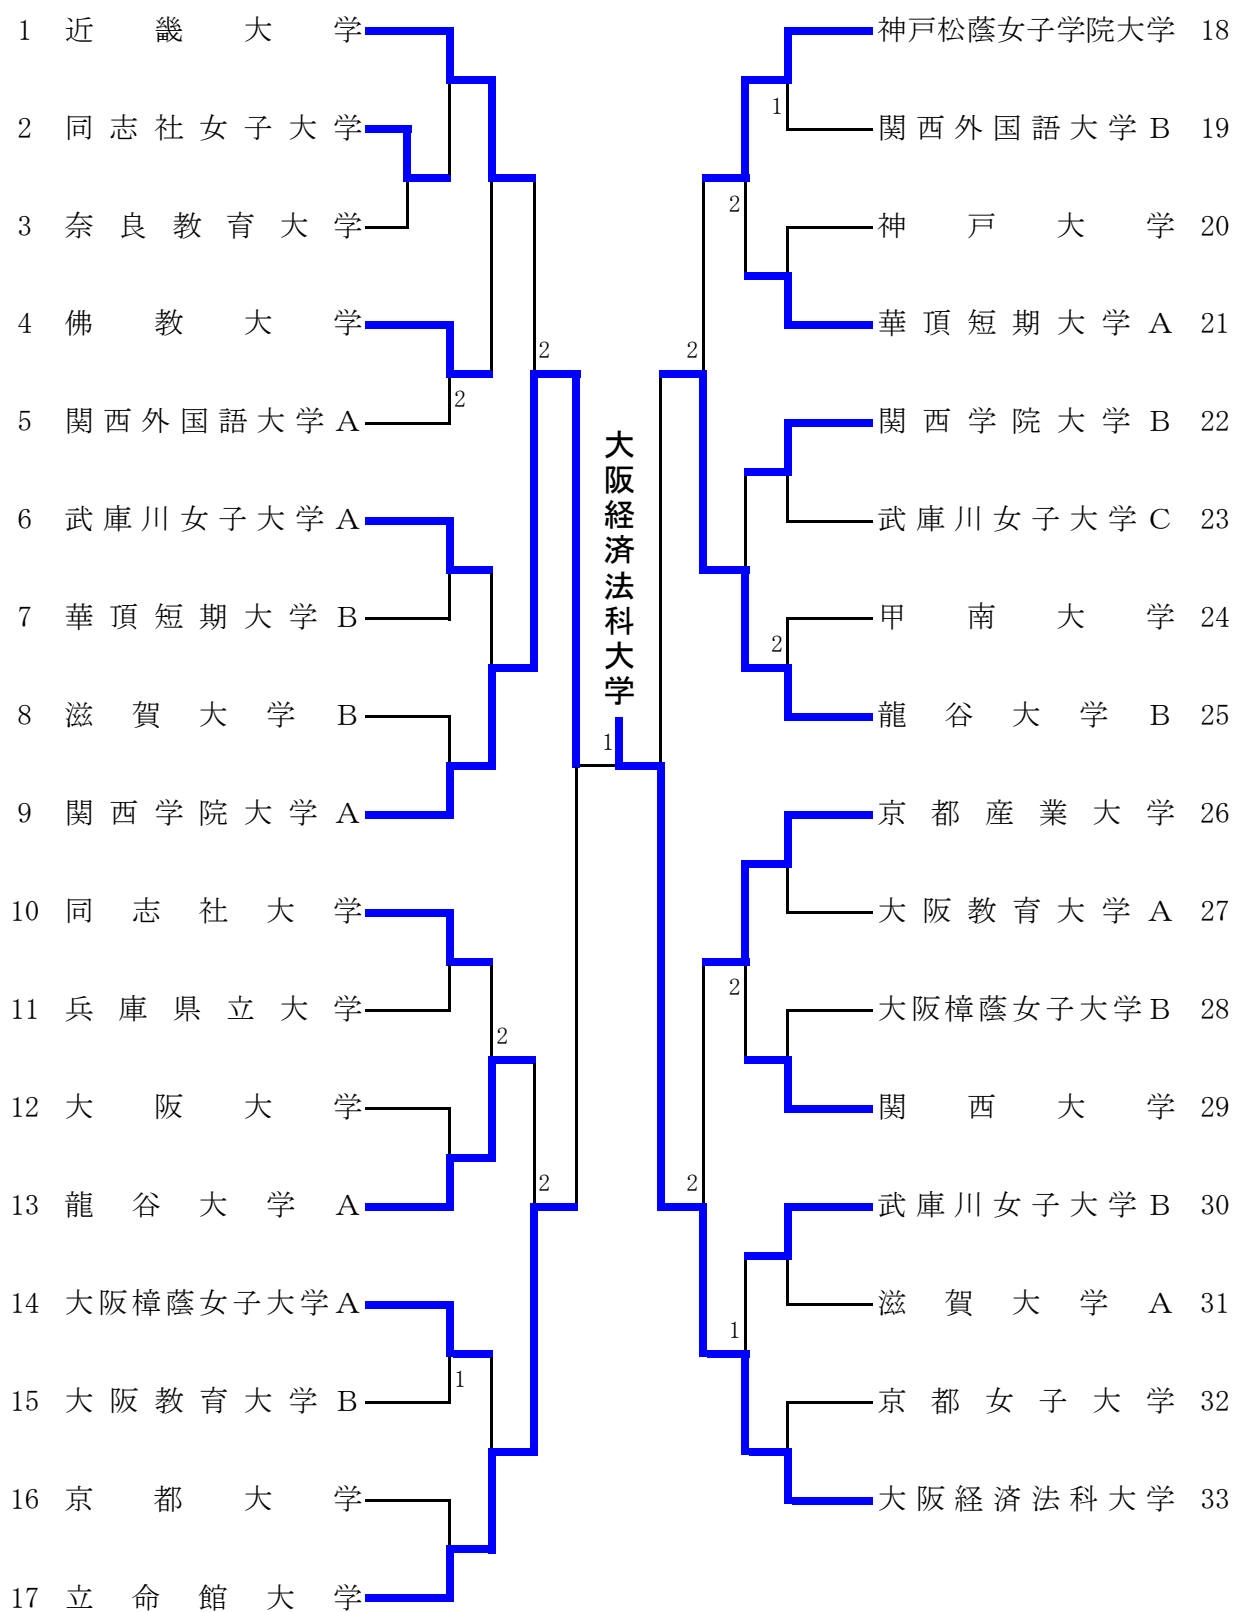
1 近畿大学
2 同志社女子大学
3 奈良教育大学
4 佛教大学
5 関西外国語大学A
6 武庫川女子大学A
7 華頂短期大学B
8 滋賀大学B
9 関西学院大学A
10 同志社大学
11 兵庫県立大学
12 大阪大学
13 龍谷大学A
14 大阪樟蔭女子大学A
15 大阪教育大学B
16 京都大学
17 立命館大学

2
2
2
1
2

大阪経済法科大学
1

神戸松蔭女子学院大学 18
関西外国語大学B 19
神戸大学 20
華頂短期大学A 21
関西学院大学B 22
武庫川女子大学C 23
甲南大学 24
龍谷大学B 25
京都産業大学 26
大阪教育大学A 27
大阪樟蔭女子大学B 28
関西大学 29
武庫川女子大学B 30
滋賀大学A 31
京都女子大学 32
大阪経済法科大学 33

1
2
2
2
2
2
1